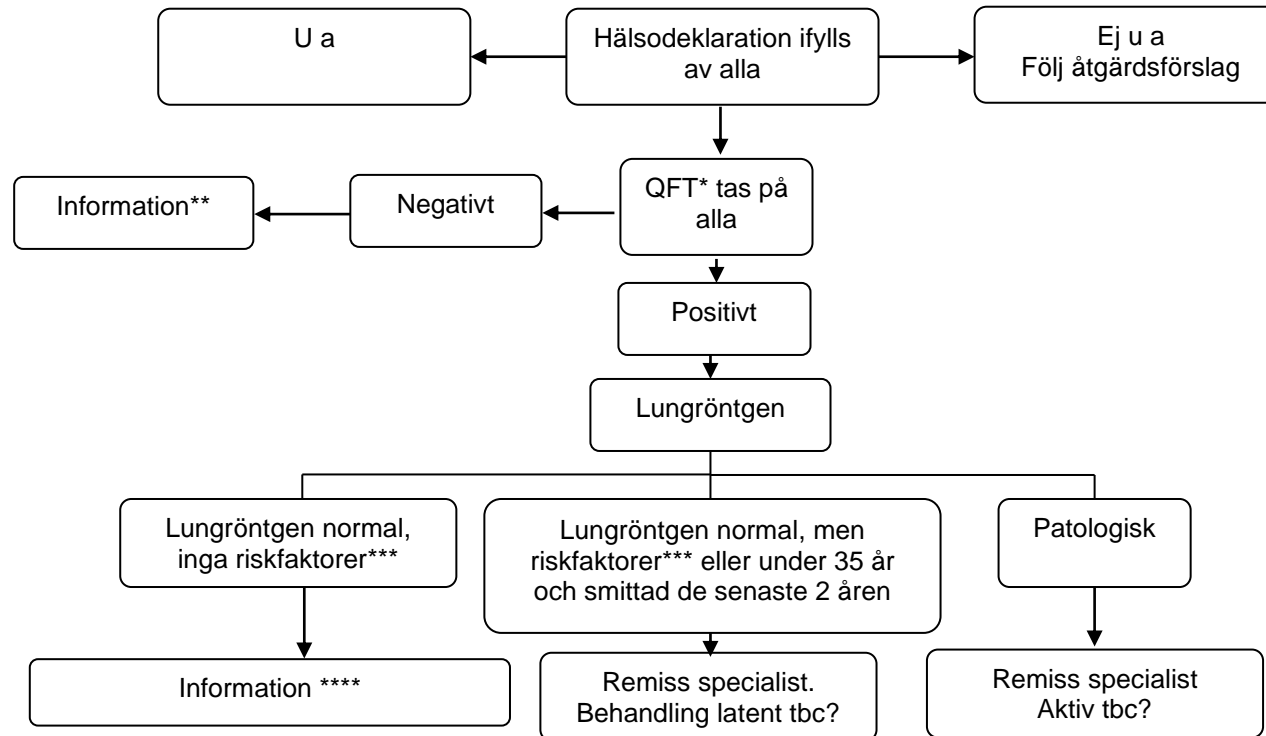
U a

Hälsodeklaration ifylls av alla

Ej u a
Följ åtgärdsförslag

Information**

Negativt

QFT* tas på alla

Positivt

Lungröntgen

Lungröntgen normal, inga riskfaktorer***

Lungröntgen normal, men riskfaktorer*** eller under 35 år och smittad de senaste 2 åren

Patologisk

Information ****

Remiss specialist.
Behandling latent tbc?

Remiss specialist
Aktiv tbc?